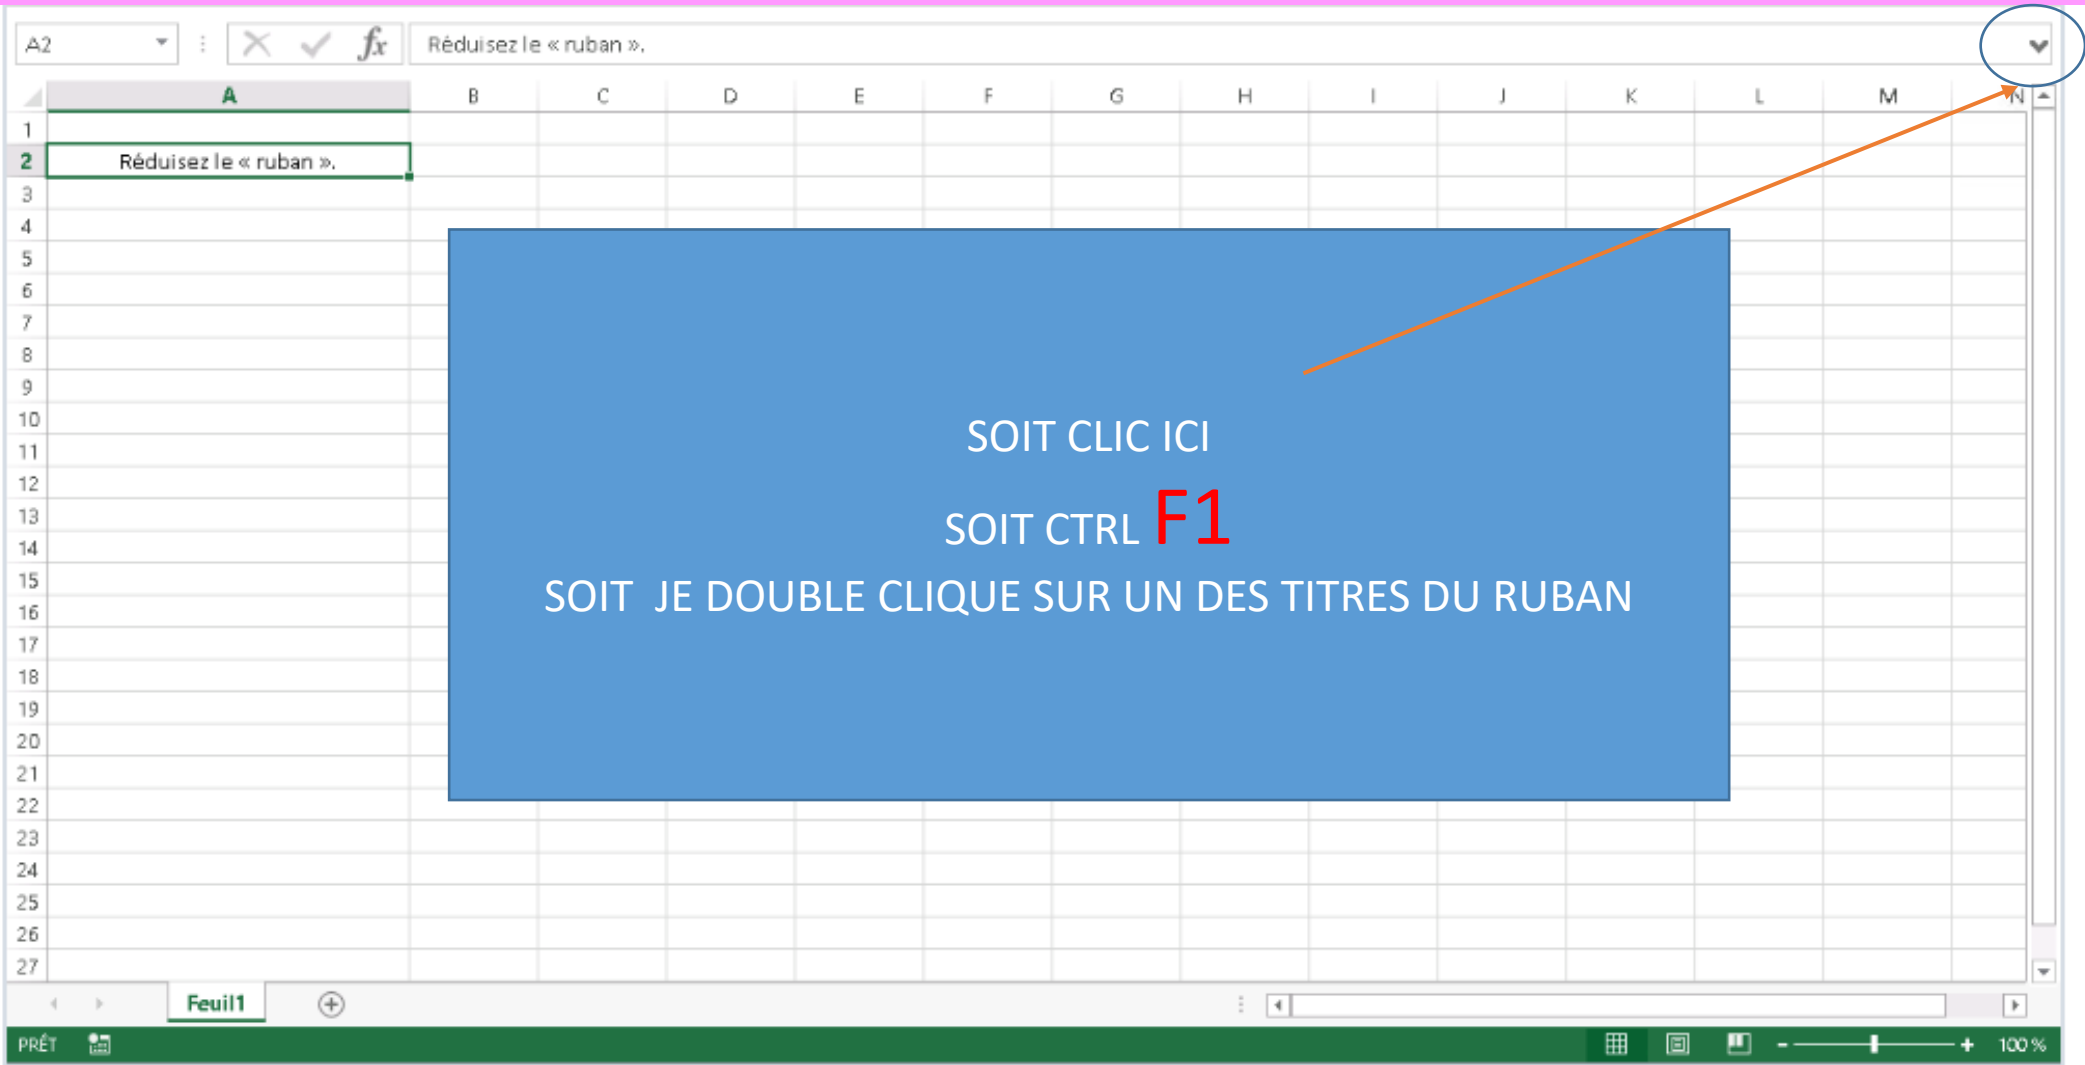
A2

$f_x$

Réduisez le « ruban ».

| | A | B | C | D | E | F | G | H | I | J | K | L | M | N |
|---|---|---|---|---|---|---|---|---|---|---|---|---|---|---|
| 1 | | | | | | | | | | | | | | |
| 2 | Réduisez le « ruban ». | | | | | | | | | | | | | |
| 3 | | | | | | | | | | | | | | |
| 4 | | | | | | | | | | | | | | |
| 5 | | | | | | | | | | | | | | |
| 6 | | | | | | | | | | | | | | |
| 7 | | | | | | | | | | | | | | |
| 8 | | | | | | | | | | | | | | |
| 9 | | | | | | | | | | | | | | |
| 10 | | | | | | | | | | | | | | |
| 11 | | | | | | | | | | | | | | |
| 12 | | | | | | | | | | | | | | |
| 13 | | | | | | | | | | | | | | |
| 14 | | | | | | | | | | | | | | |
| 15 | | | | | | | | | | | | | | |
| 16 | | | | | | | | | | | | | | |
| 17 | | | | | | | | | | | | | | |
| 18 | | | | | | | | | | | | | | |
| 19 | | | | | | | | | | | | | | |
| 20 | | | | | | | | | | | | | | |
| 21 | | | | | | | | | | | | | | |
| 22 | | | | | | | | | | | | | | |
| 23 | | | | | | | | | | | | | | |
| 24 | | | | | | | | | | | | | | |
| 25 | | | | | | | | | | | | | | |
| 26 | | | | | | | | | | | | | | |
| 27 | | | | | | | | | | | | | | |

SOIT CLIC ICI

SOIT CTRL F1

SOIT JE DOUBLE CLIQUE SUR UN DES TITRES DU RUBAN

Feuil1

PRÊT

100 %